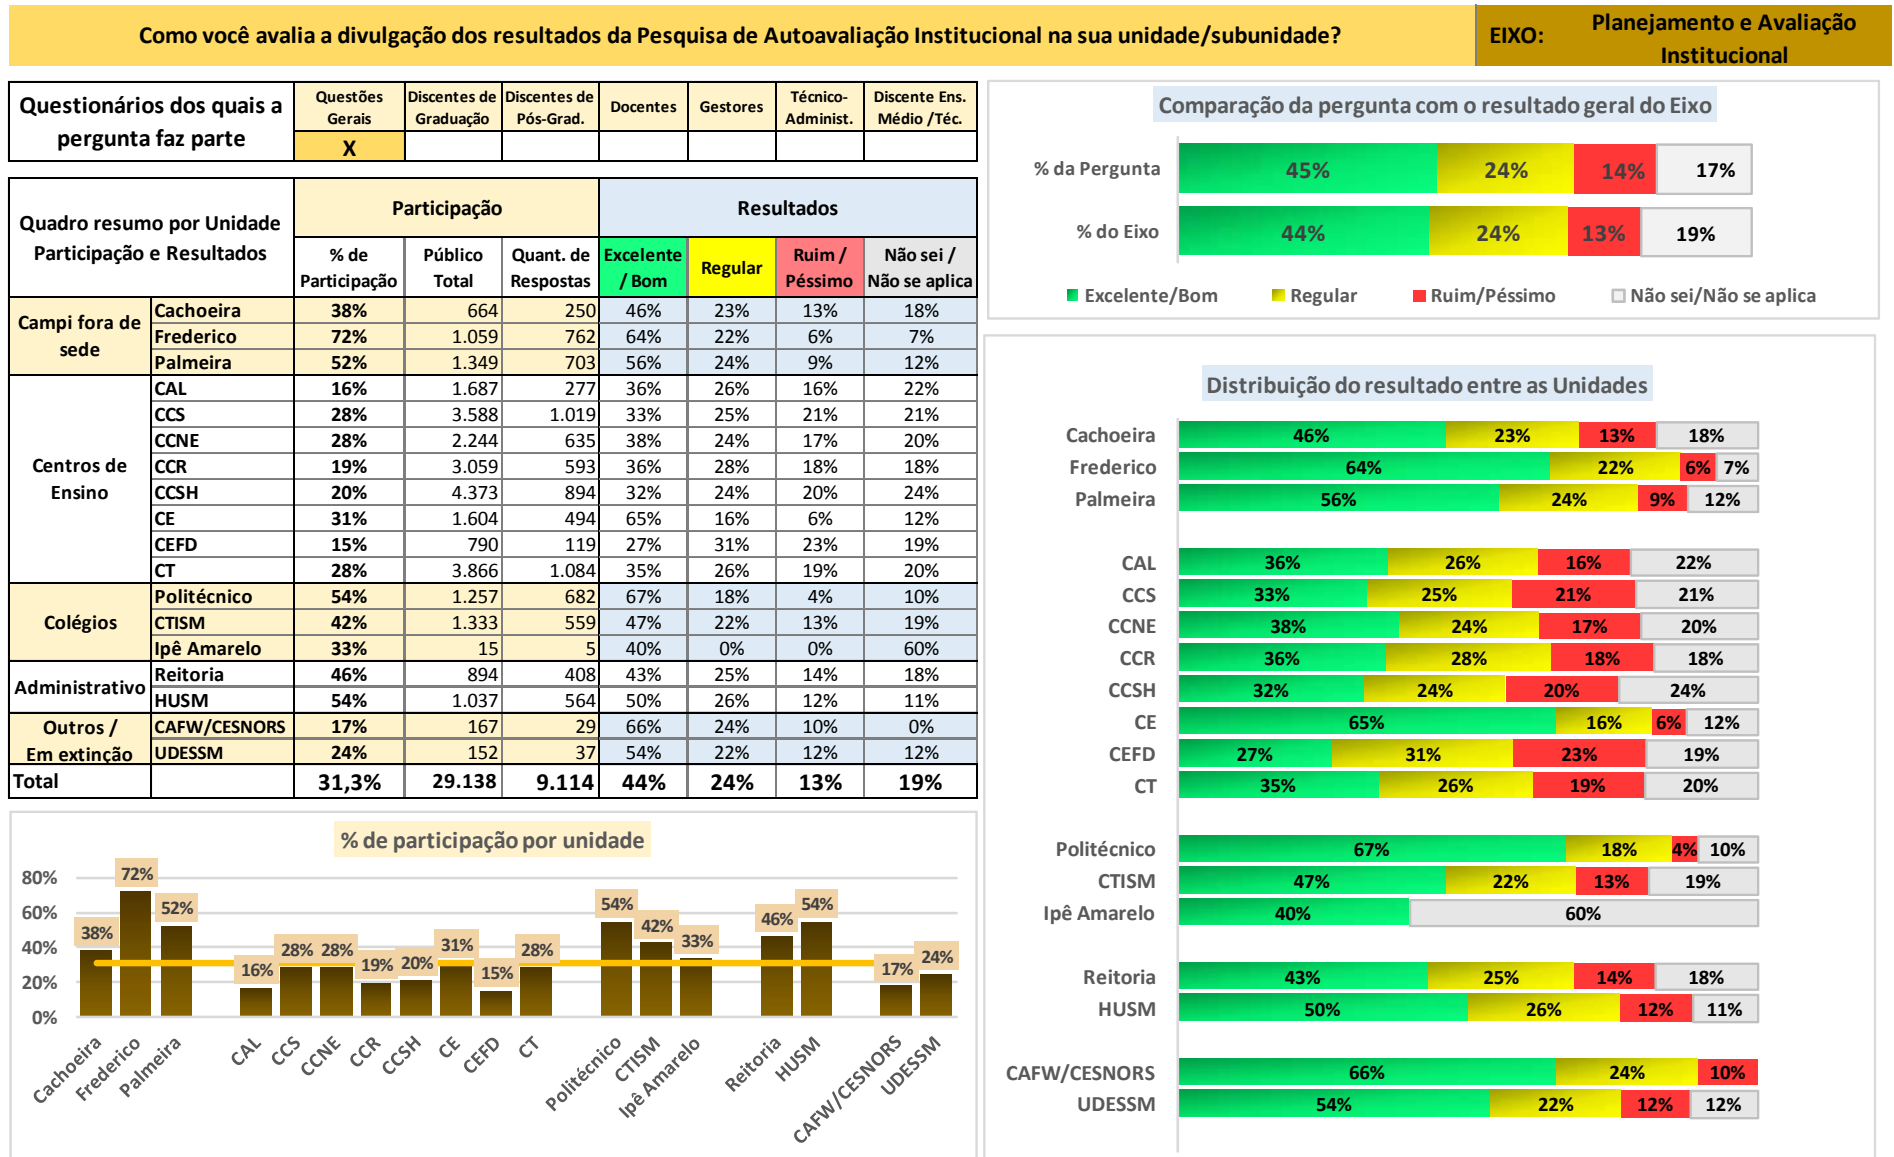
Como você avalia a divulgação dos resultados da Pesquisa de Autoavaliação Institucional na sua unidade/subunidade?

EIXO: Planejamento e Avaliação Institucional

| Questionários dos quais a pergunta faz parte | Questões Gerais | Discentes de Graduação | Discentes de Pós-Grad. | Docentes | Gestores | Técnico-Administ. | Discente Ens. Médio /Téc. |
|---|---|---|---|---|---|---|---|
| | X | | | | | | |

| Quadro resumo por Unidade Participação e Resultados | | % de Participação | Público Total | Quant. de Respostas | Excelente / Bom | Regular | Ruim / Péssimo | Não sei / Não se aplica |
|---|---|---|---|---|---|---|---|---|
| Campi fora de sede | Cachoeira | 38% | 664 | 250 | 46% | 23% | 13% | 18% |
| | Frederico | 72% | 1.059 | 762 | 64% | 22% | 6% | 7% |
| | Palmeira | 52% | 1.349 | 703 | 56% | 24% | 9% | 12% |
| Centros de Ensino | CAL | 16% | 1.687 | 277 | 36% | 26% | 16% | 22% |
| | CCS | 28% | 3.588 | 1.019 | 33% | 25% | 21% | 21% |
| | CCNE | 28% | 2.244 | 635 | 38% | 24% | 17% | 20% |
| | CCR | 19% | 3.059 | 593 | 36% | 28% | 18% | 18% |
| | CCSH | 20% | 4.373 | 894 | 32% | 24% | 20% | 24% |
| | CE | 31% | 1.604 | 494 | 65% | 16% | 6% | 12% |
| | CEFD | 15% | 790 | 119 | 27% | 31% | 23% | 19% |
| | CT | 28% | 3.866 | 1.084 | 35% | 26% | 19% | 20% |
| Colégios | Politécnico | 54% | 1.257 | 682 | 67% | 18% | 4% | 10% |
| | CTISM | 42% | 1.333 | 559 | 47% | 22% | 13% | 19% |
| | Ipê Amarelo | 33% | 15 | 5 | 40% | 0% | 0% | 60% |
| Administrativo | Reitoria | 46% | 894 | 408 | 43% | 25% | 14% | 18% |
| | HUSM | 54% | 1.037 | 564 | 50% | 26% | 12% | 11% |
| Outros / Em extinção | CAFW/CESNORS | 17% | 167 | 29 | 66% | 24% | 10% | 0% |
| | UDESSM | 24% | 152 | 37 | 54% | 22% | 12% | 12% |
| Total | | 31,3% | 29.138 | 9.114 | 44% | 24% | 13% | 19% |

Participação
Resultados

Comparação da pergunta com o resultado geral do Eixo
% da Pergunta 45% 24% 14% 17%
% do Eixo 44% 24% 13% 19%
Excelente/Bom Regular Ruim/Péssimo Não sei/Não se aplica

% de participação por unidade
80% 60% 40% 20% 0%
38% 72% 52% 16% 28% 28% 19% 20% 31% 15% 28% 54% 42% 33% 46% 54% 17% 24%
Cachoeira Frederico Palmeira CAL CCS CCNE CCR CCSH CE CEFD CT Politécnico CTISM Ipê Amarelo Reitoria HUSM CAFW/CESNORS UDESSM

Distribuição do resultado entre as Unidades
Cachoeira 46% 23% 13% 18%
Frederico 64% 22% 6% 7%
Palmeira 56% 24% 9% 12%
CAL 36% 26% 16% 22%
CCS 33% 25% 21% 21%
CCNE 38% 24% 17% 20%
CCR 36% 28% 18% 18%
CCSH 32% 24% 20% 24%
CE 65% 16% 6% 12%
CEFD 27% 31% 23% 19%
CT 35% 26% 19% 20%
Politécnico 67% 18% 4% 10%
CTISM 47% 22% 13% 19%
Ipê Amarelo 40% 60%
Reitoria 43% 25% 14% 18%
HUSM 50% 26% 12% 11%
CAFW/CESNORS 66% 24% 10%
UDESSM 54% 22% 12% 12%